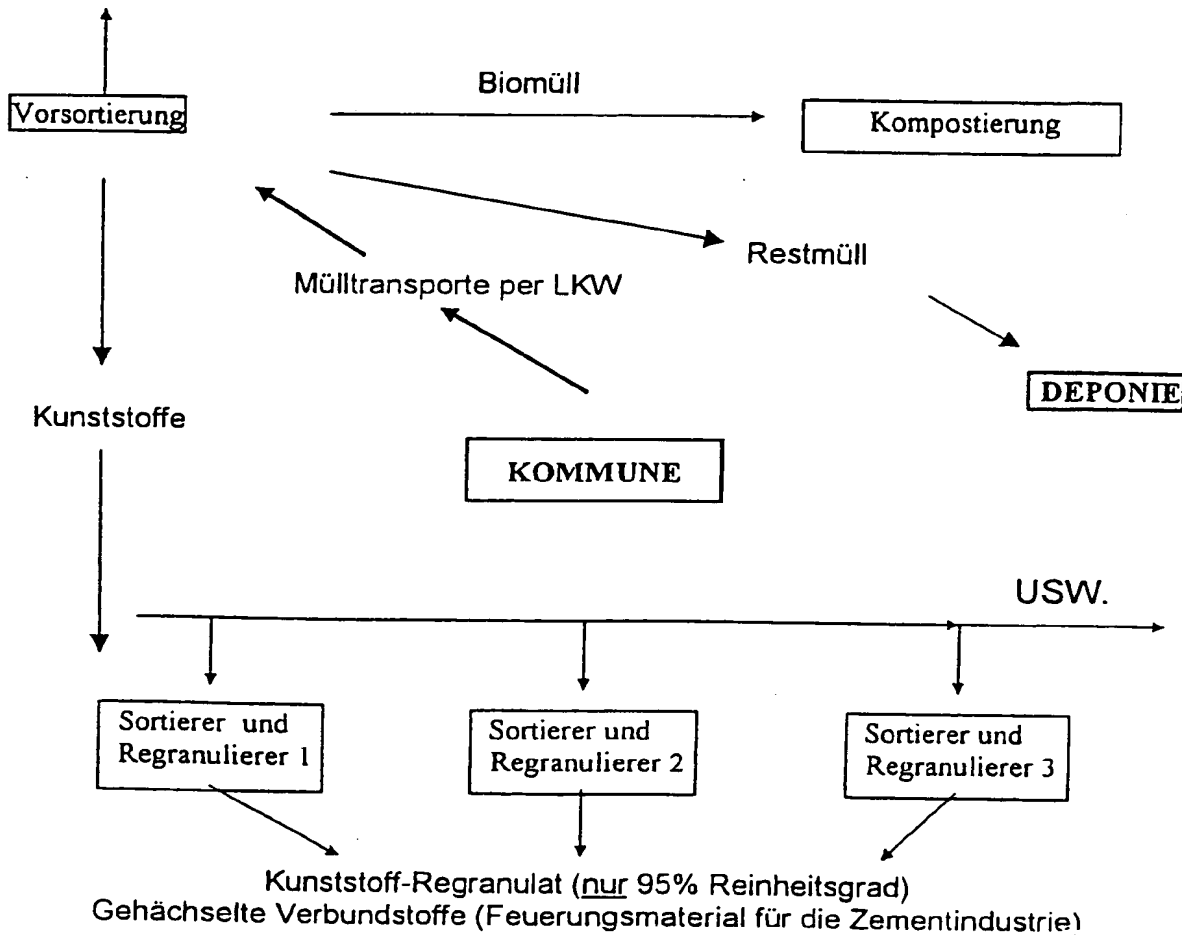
Vorsortierung

Biomüll

Kompostierung

Restmüll

Mülltransporte per LKW

DEPONIE

Kunststoffe

KOMMUNE

USW.

Sortierer und Regranulierer 1

Sortierer und Regranulierer 2

Sortierer und Regranulierer 3

Kunststoff-Regranulat (nur 95% Reinheitsgrad)
Gehächselte Verbundstoffe (Feuerungsmaterial für die Zementindustrie)